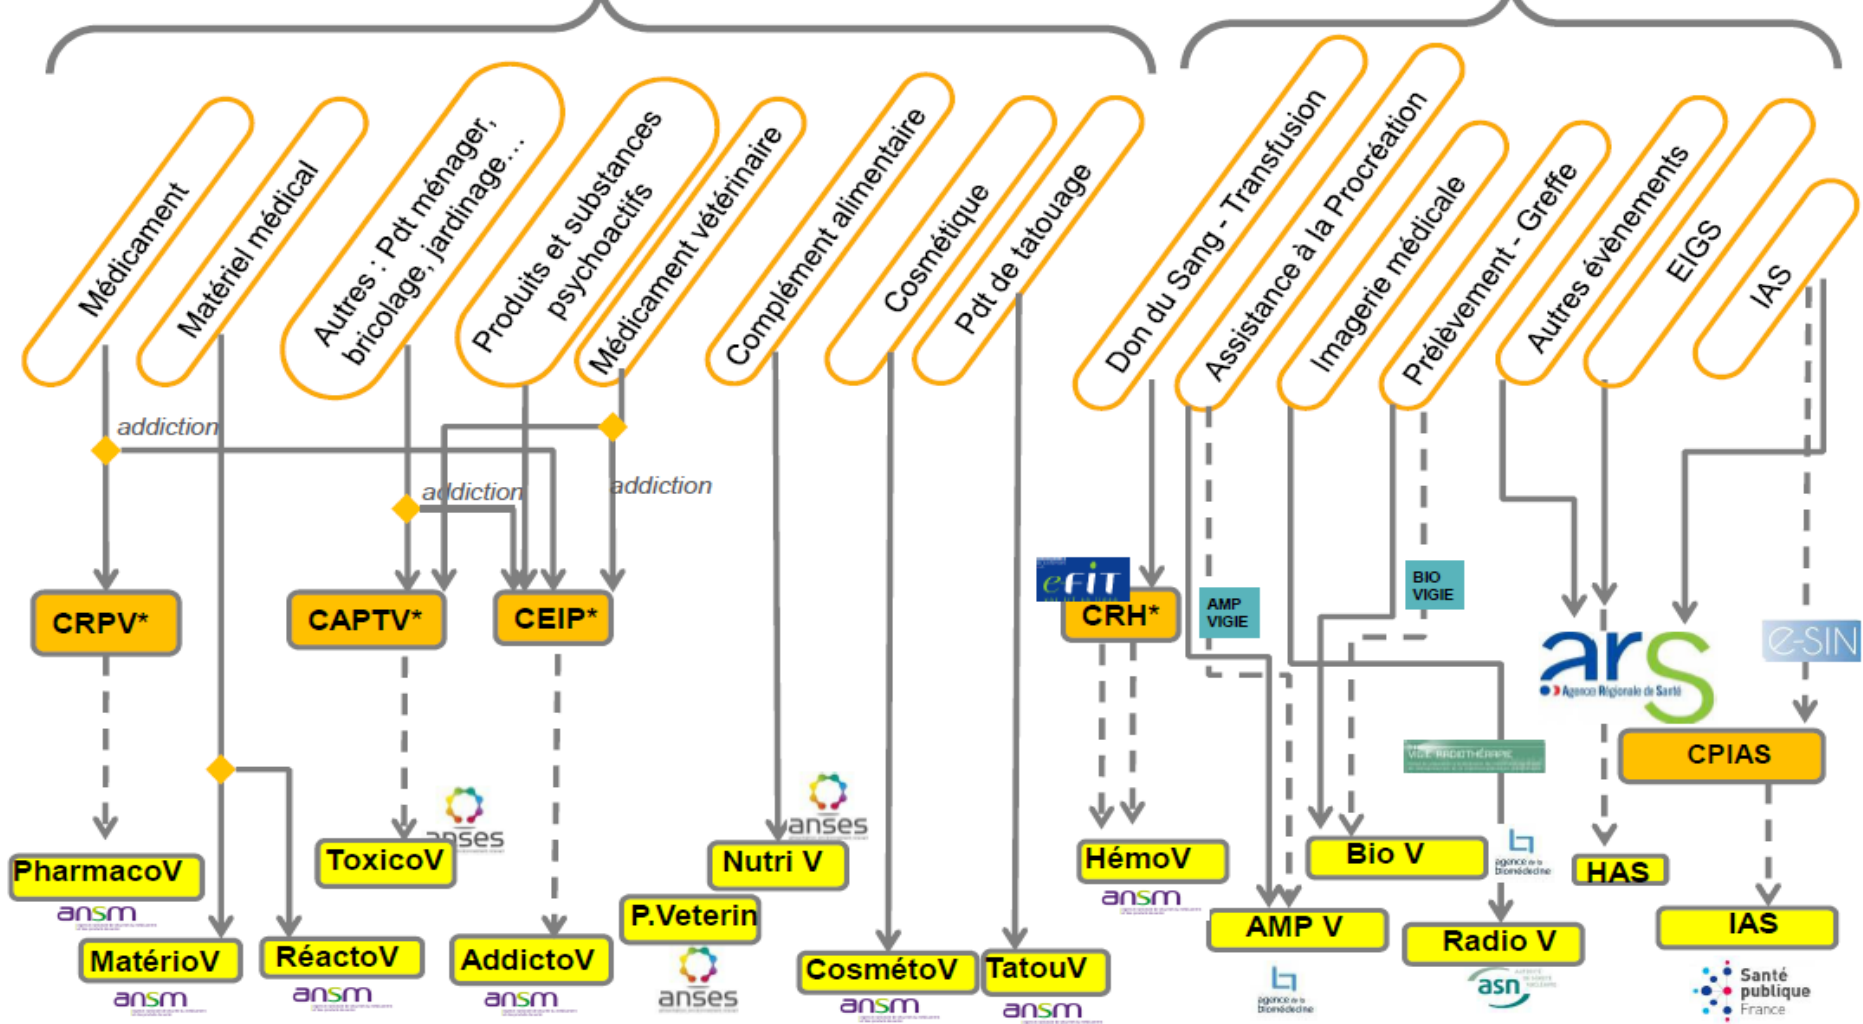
Médicament
Matériel médical
Autres : Pdt ménager, bricolage, jardinage…
Produits et substances psychoactifs
Médicament vétérinaire
Complément alimentaire
Cosmétique
Pdt de tatouage
Don du Sang - Transfusion
Assistance à la Procréation
Imagerie médicale
Prélèvement - Greffe
Autres évènements
EIGS
IAS

addiction
addiction
addiction

CRPV*
CAPTV*
CEIP*
eFIT
CRH*
AMP VIGIE
BIO VIGIE
ars Agence Régionale de Santé
e-SIN
CPIAS

PharmacoV
ansm
MatérioV
ansm
RéactoV
ansm
ToxicoV
anses
AddictoV
ansm
P.Veterin
anses
Nutri V
anses
CosmétoV
ansm
TatouV
ansm
HémoV
ansm
AMP V
agence de la biomédecine
Bio V
agence de la biomédecine
Radio V
asn
HAS
IAS
Santé publique France